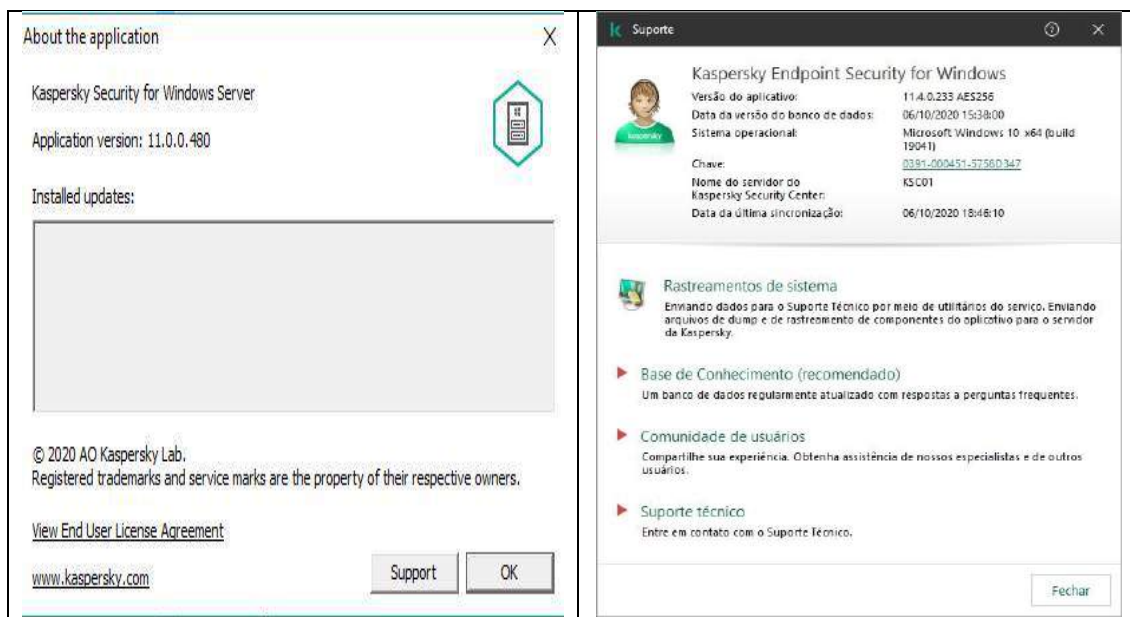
About the application

X

Kaspersky Security for Windows Server

Application version: 11.0.0.480

Installed updates:

© 2020 AO Kaspersky Lab.
Registered trademarks and service marks are the property of their respective owners.

View End User License Agreement

www.kaspersky.com

Support

OK

k Suporte

?

×

kaspersky

Kaspersky Endpoint Security for Windows

| Versão do aplicativo: | 11.4.0.233 AES256 |
|---|---|
| Data da versão do banco de dados: | 06/10/2020 15:38:00 |
| Sistema operacional: | Microsoft Windows 10 x64 (build 19041) |
| Chave: | 0391-000451-57560347 |
| Nome do servidor do Kaspersky Security Center: | KSC01 |
| Data da última sincronização: | 06/10/2020 18:46:10 |

Rastreamentos de sistema
Enviando dados para o Suporte Técnico por meio de utilitários do serviço. Enviando arquivos de dump e de rastreamento de componentes do aplicativo para o servidor da Kaspersky.

Base de Conhecimento (recomendado)
Um banco de dados regularmente atualizado com respostas a perguntas frequentes.

Comunidade de usuários
Compartilhe sua experiência. Obtenha assistência de nossos especialistas e de outros usuários.

Suporte técnico
Entre em contato com o Suporte Técnico.

Fechar